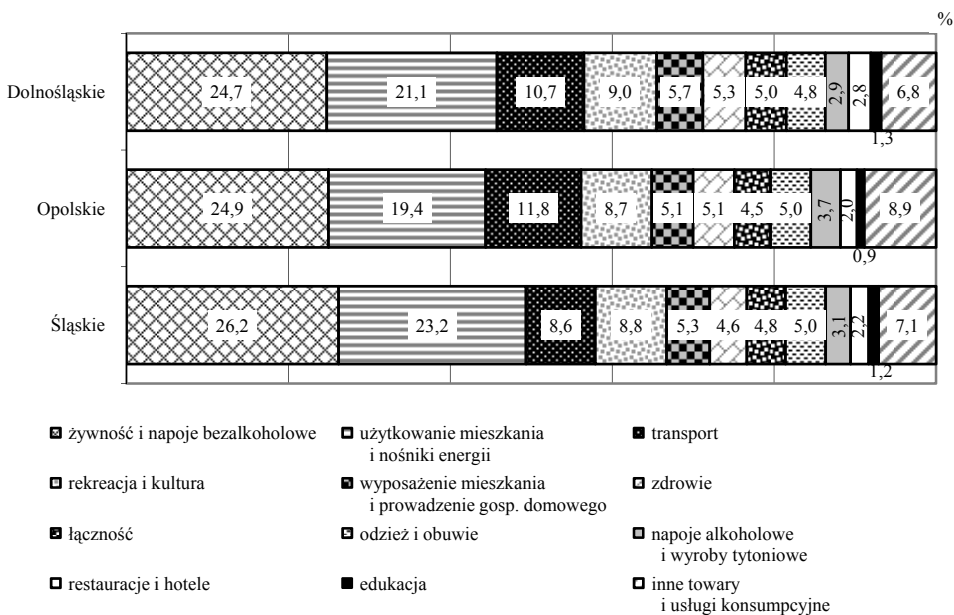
%

Dolnośląskie 24,7 21,1 10,7 9,0 5,7 5,3 5,0 4,8 2,9 2,8 6,8 1,3

Opolskie 24,9 19,4 11,8 8,7 5,1 5,1 4,5 5,0 3,7 2,0 8,9 0,9

Śląskie 26,2 23,2 8,6 8,8 5,3 4,6 4,8 5,0 3,1 2,2 7,1 1,2

żywność i napoje bezalkoholowe
użytkowanie mieszkania i nośniki energii
transport
rekreacja i kultura
wyposażenie mieszkania i prowadzenie gosp. domowego
zdrowie
łączność
odzież i obuwie
napoje alkoholowe i wyroby tytoniowe
restauracje i hotele
edukacja
inne towary i usługi konsumpcyjne